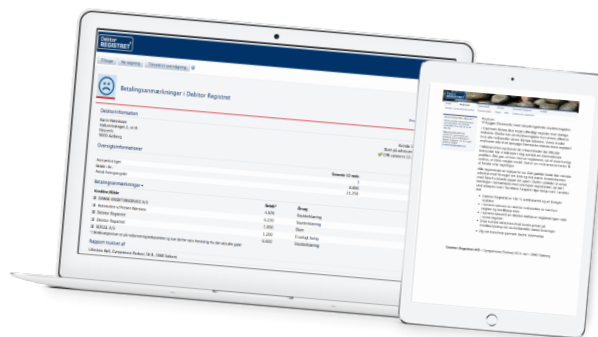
Debitor REGISTRET

Betalingsanmærkninger i Debitor Registret

Debitorinformation

Oversigtsinformationer

Betalingsanmærkninger

Kreditor Bilde

DANSK INKASSO

Debitor Registret

Debitor Registret

Rapport trukket af

Debitor Registret A/S · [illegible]